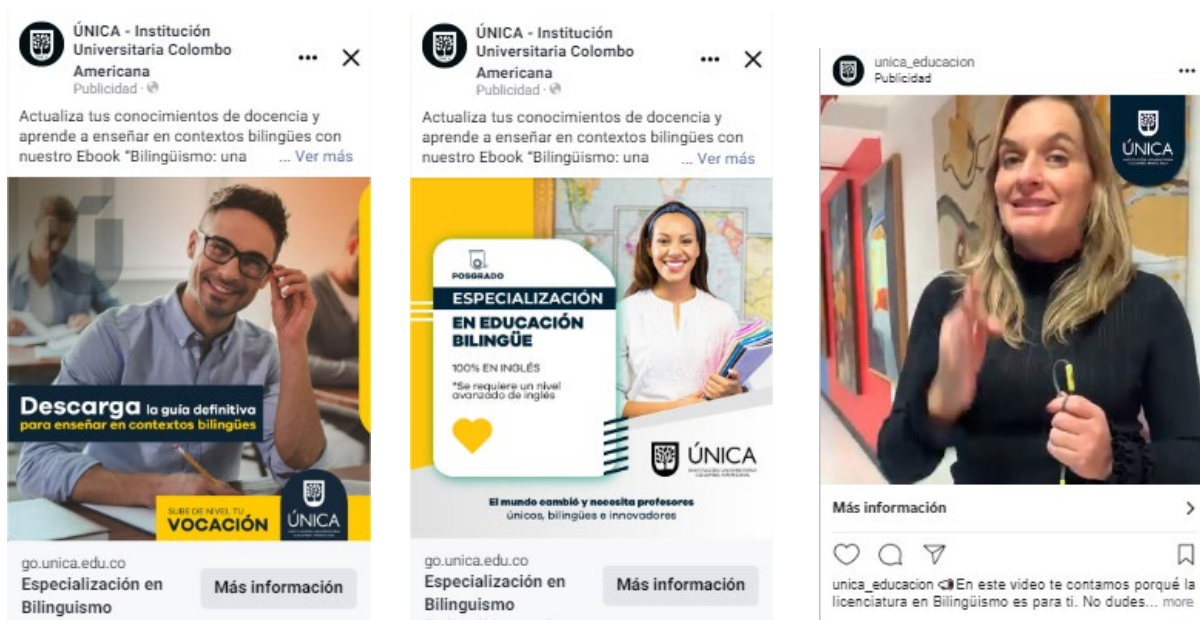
ÚNICA - Institución Universitaria Colombo Americana
Publicidad ·

Actualiza tus conocimientos de docencia y aprende a enseñar en contextos bilingües con nuestro Ebook "Bilingüismo: una ... Ver más

Descarga la guía definitiva para enseñar en contextos bilingües

SUBE DE NIVEL TU VOCACIÓN

ÚNICA

go.unica.edu.co
Especialización en Bilinguismo
Más información

ÚNICA - Institución Universitaria Colombo Americana
Publicidad ·

Actualiza tus conocimientos de docencia y aprende a enseñar en contextos bilingües con nuestro Ebook "Bilingüismo: una ... Ver más

POSGRADO
ESPECIALIZACIÓN EN EDUCACIÓN BILINGÜE
100% EN INGLÉS
*Se requiere un nivel avanzado de inglés

ÚNICA

El mundo cambió y necesita profesores únicos, bilingües e innovadores

go.unica.edu.co
Especialización en Bilinguismo
Más información

unica_educacion
Publicidad

ÚNICA

Más información

unica_educacion En este video te contamos porqué la licenciatura en Bilingüismo es para ti. No dudes... more